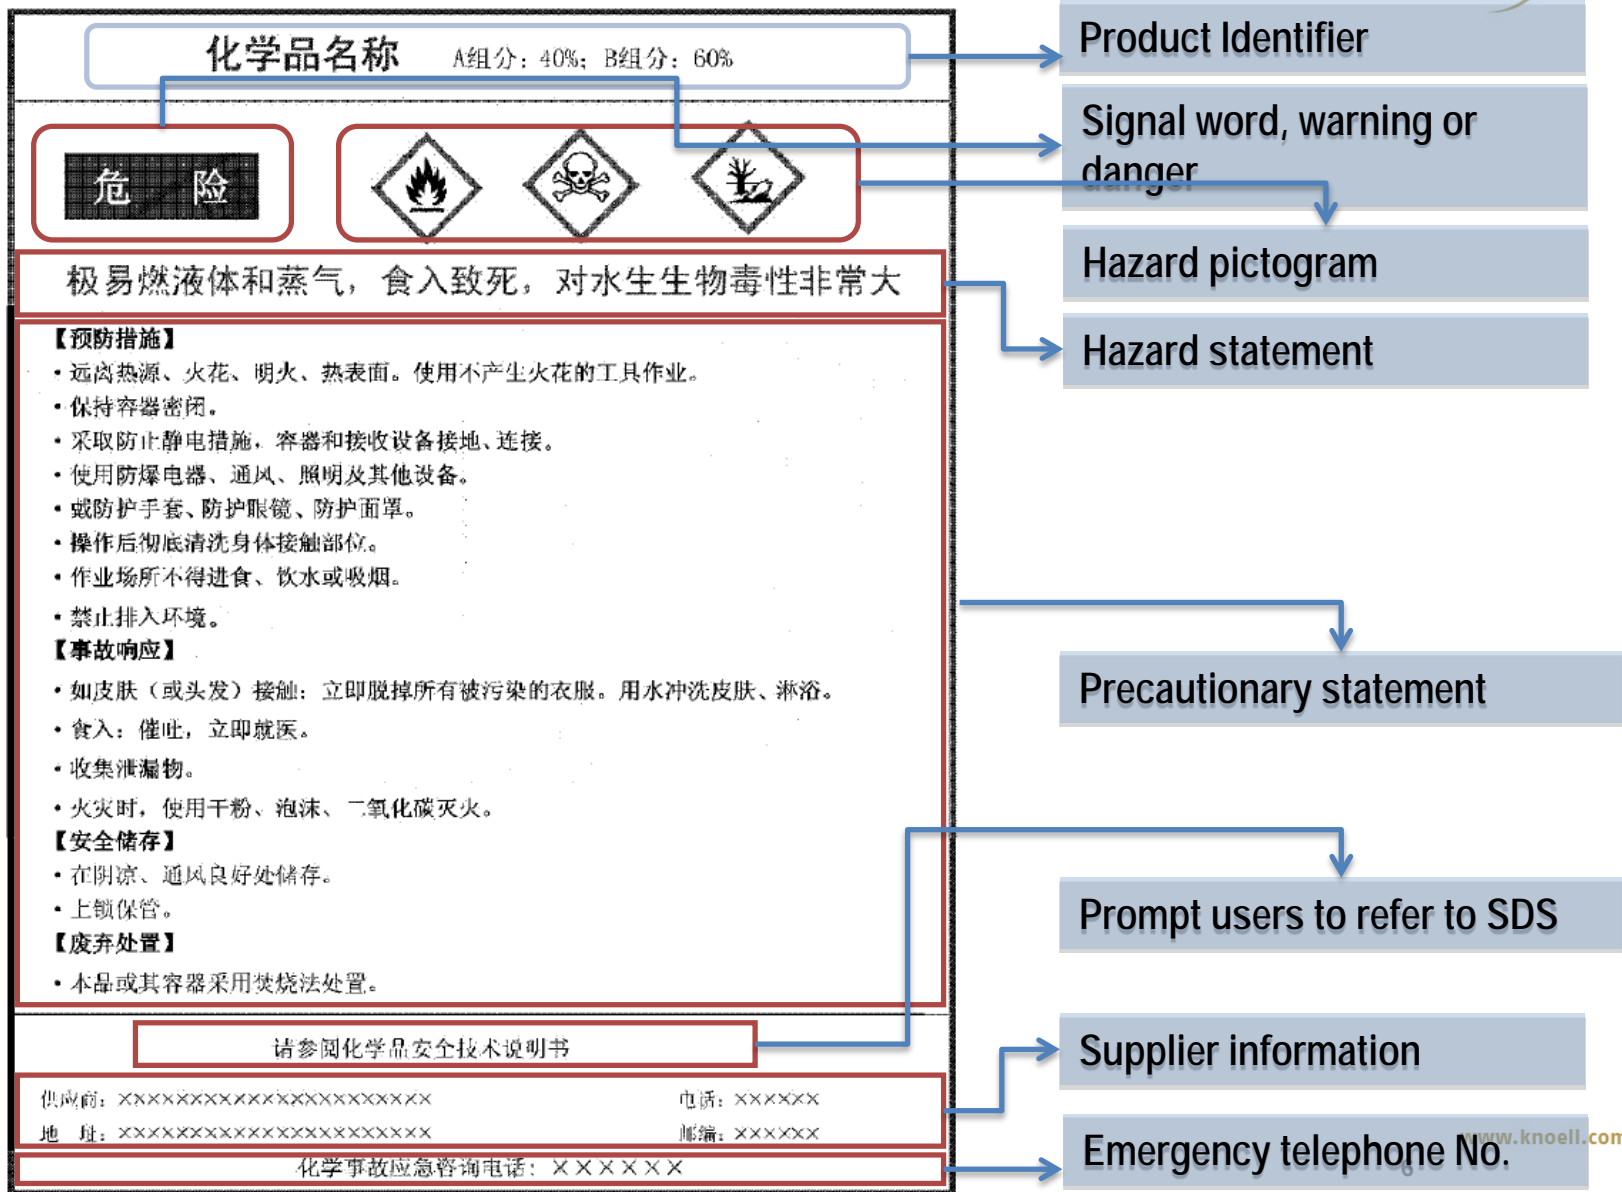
化学品名称 A组分：40%；B组分：60%

危 险

极易燃液体和蒸气，食入致死，对水生生物毒性非常大

【预防措施】
• 远离热源、火花、明火、热表面。使用不产生火花的工具作业。
• 保持容器密闭。
• 采取防止静电措施，容器和接收设备接地、连接。
• 使用防爆电器、通风、照明及其他设备。
• 戴防护手套、防护眼镜、防护面罩。
• 操作后彻底清洗身体接触部位。
• 作业场所不得进食、饮水或吸烟。
• 禁止排入环境。
【事故响应】
• 如皮肤（或头发）接触：立即脱掉所有被污染的衣服。用水冲洗皮肤、淋浴。
• 食入：催吐，立即就医。
• 收集泄漏物。
• 火灾时，使用干粉、泡沫、二氧化碳灭火。
【安全储存】
• 在阴凉、通风良好处储存。
• 上锁保管。
【废弃处置】
• 本品或其容器采用焚烧法处置。

请参阅化学品安全技术说明书

供应商：××××××××××××××××××××× 电话：××××××
地 址：××××××××××××××××××××× 邮编：××××××
化学事故应急咨询电话：××××××

Product Identifier

Signal word, warning or danger

Hazard pictogram

Hazard statement

Precautionary statement

Prompt users to refer to SDS

Supplier information

Emergency telephone No.

www.knoell.com